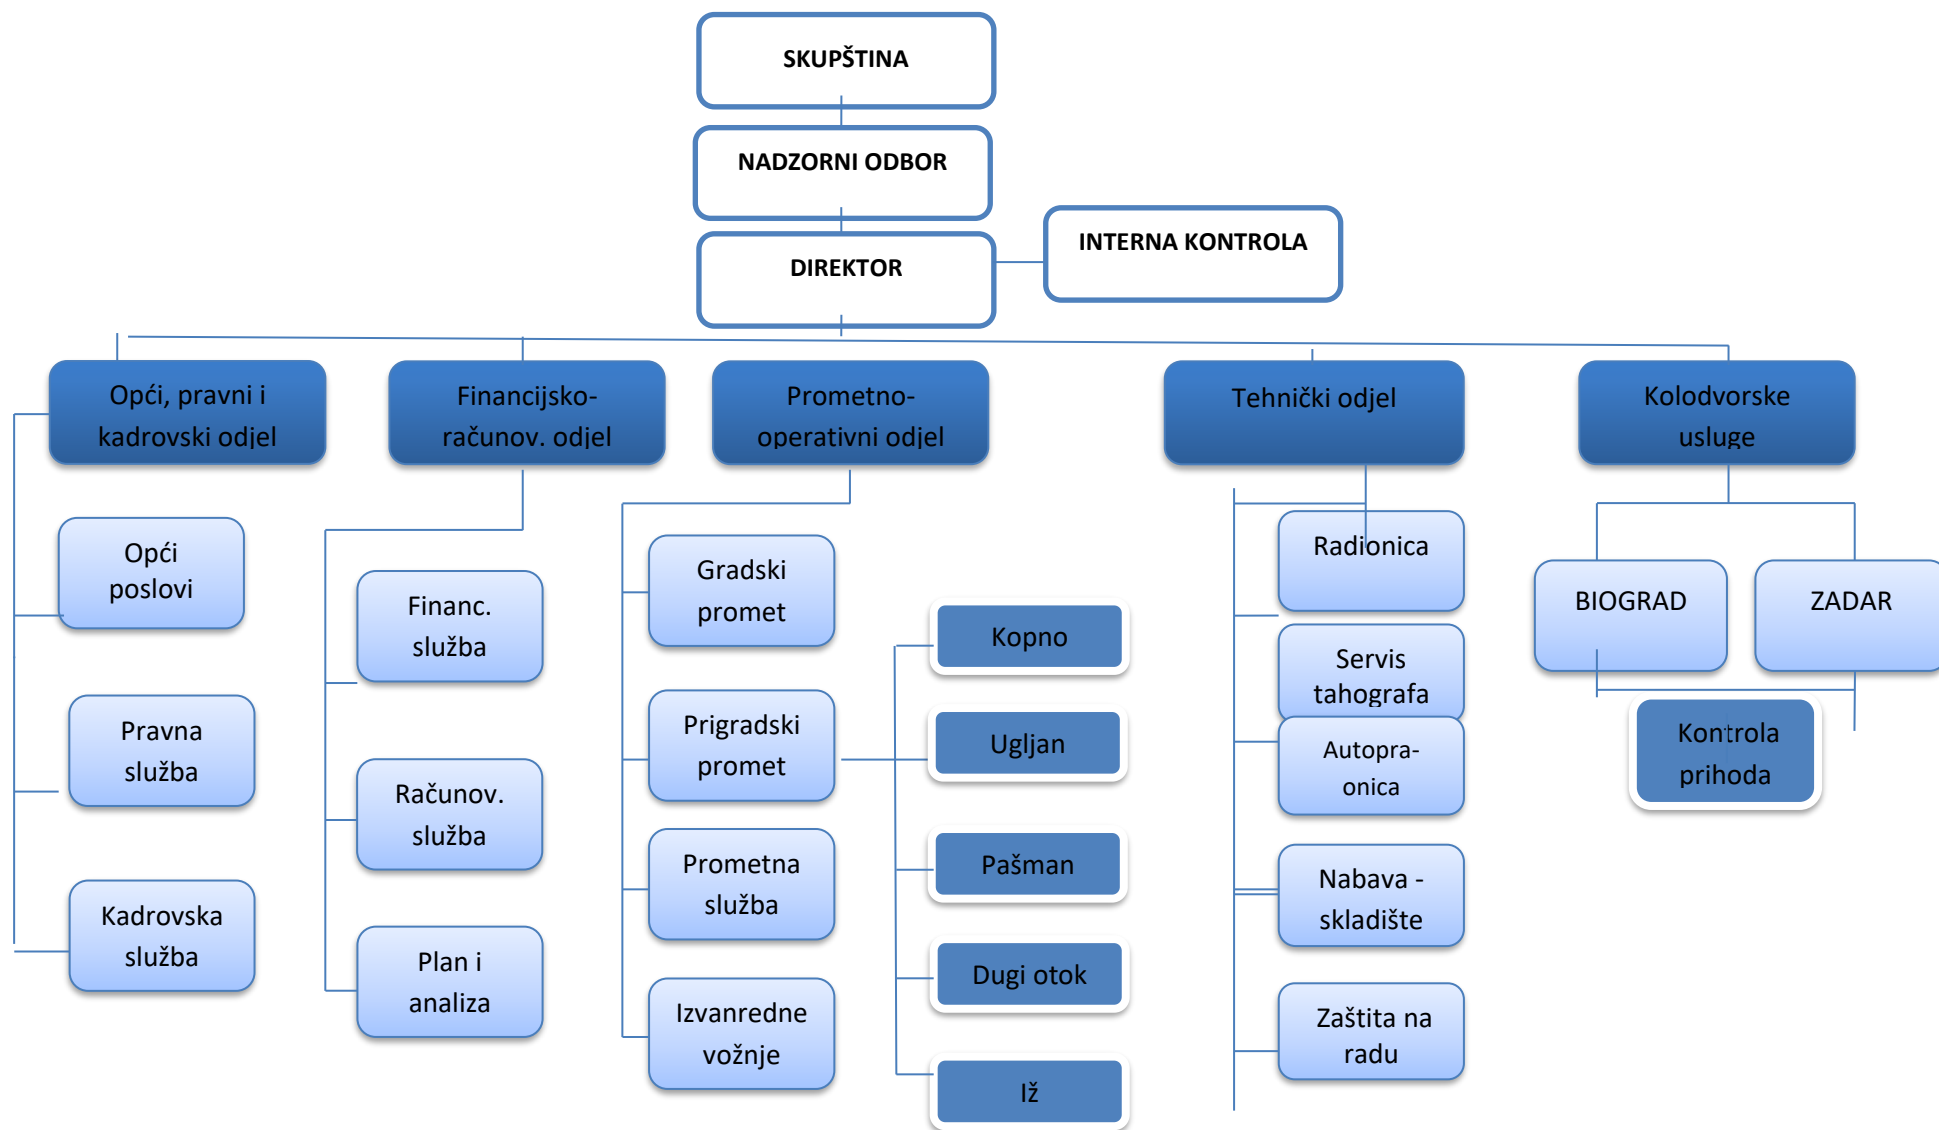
SKUPŠTINA

NADZORNI ODBOR

DIREKTOR

INTERNA KONTROLA

Opći, pravni i kadrovski odjel

Financijsko-računov. odjel

Prometno-operativni odjel

Tehnički odjel

Kolodvorske usluge

Opći poslovi

Pravna služba

Kadrovska služba

Financ. služba

Računov. služba

Plan i analiza

Gradski promet

Prigradski promet

Prometna služba

Izvanredne vožnje

Kopno

Ugljan

Pašman

Dugi otok

Iž

Radionica

Servis tahografa

Autopraonica

Nabava - skladište

Zaštita na radu

BIOGRAD

ZADAR

Kontrola prihoda